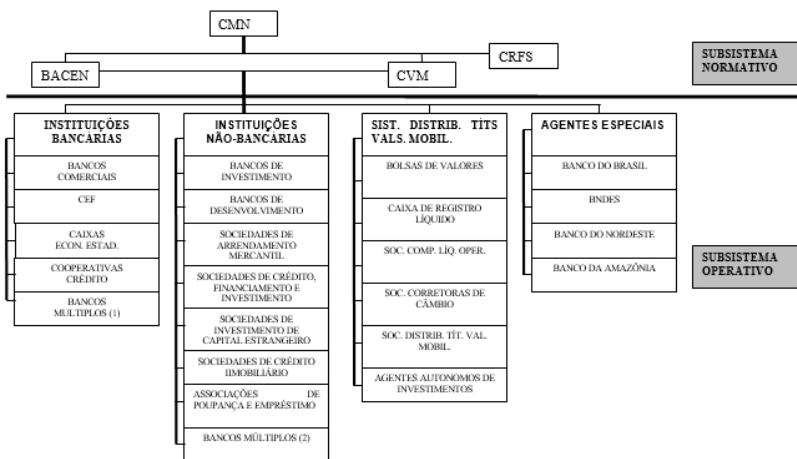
CMN

CRFS

BACEN

CVM

SUBSISTEMA NORMATIVO

INSTITUIÇÕES BANCÁRIAS

BANCOS COMERCIAIS

CEF

CAIXAS ECON. ESTAD.

COOPERATIVAS CRÉDITO

BANCOS MÚLTIPLOS (1)

INSTITUIÇÕES NÃO-BANCÁRIAS

BANCOS DE INVESTIMENTO

BANCOS DE DESENVOLVIMENTO

SOCIEDADES DE ARRENDAMENTO MERCANTIL

SOCIEDADES DE CRÉDITO, FINANCIAMENTO E INVESTIMENTO

SOCIEDADES DE INVESTIMENTO DE CAPITAL ESTRANGEIRO

SOCIEDADES DE CRÉDITO IIMOBILIÁRIO

ASSOCIAÇÕES DE POUPANÇA E EMPRÉSTIMO

BANCOS MÚLTIPLOS (2)

SIST. DISTRIB. TÍTS VALS. MOBIL.

BOLSAS DE VALORES

CAIXA DE REGISTRO LÍQUIDO

SOC. COMP. LÍQ. OPER.

SOC. CORRETORAS DE CÂMBIO

SOC. DISTRIB. TÍT. VAL. MOBIL.

AGENTES AUTONOMOS DE INVESTIMENTOS

AGENTES ESPECIAIS

BANCO DO BRASIL

BNDES

BANCO DO NORDESTE

BANCO DA AMAZÔNIA

SUBSISTEMA OPERATIVO